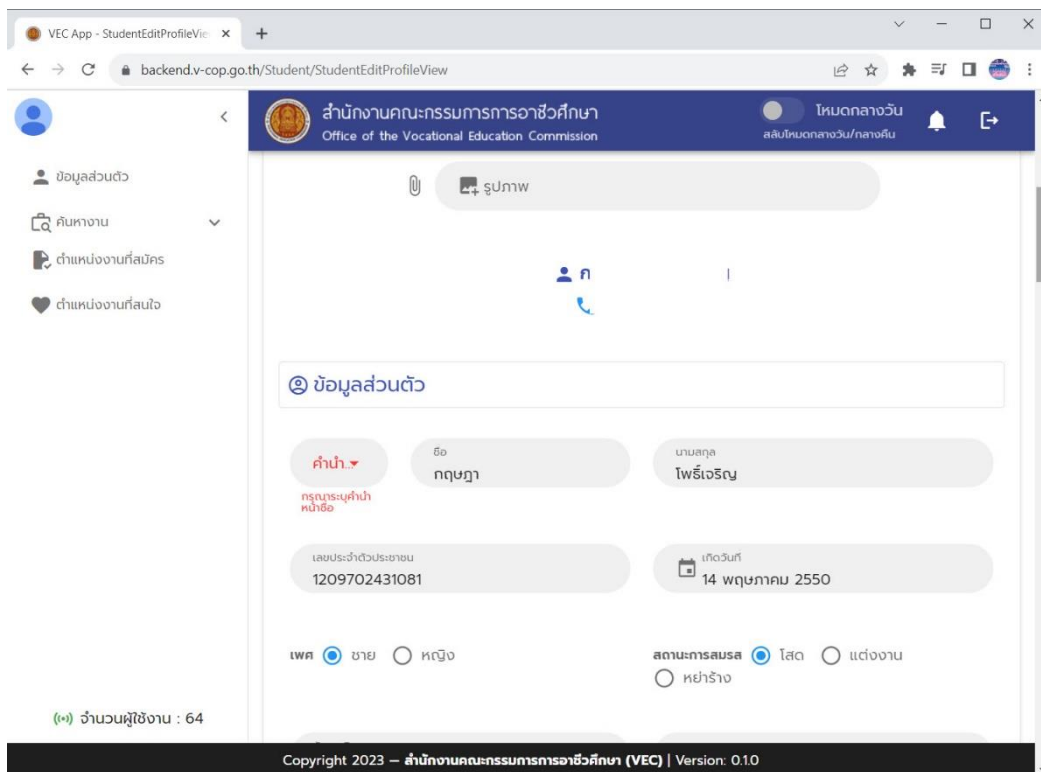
VEC App - StudentEditProfileVie ×
+
backend.v-cop.go.th/Student/StudentEditProfileView

ข้อมูลส่วนตัว
ค้นหางาน
ตำแหน่งงานที่สมัคร
ตำแหน่งงานที่สนใจ

สำนักงานคณะกรรมการการอาชีวศึกษา
Office of the Vocational Education Commission
โหมดกลางวัน
สลับโหมดกลางวัน/กลางคืน

รูปภาพ

ก

ข้อมูลส่วนตัว

คำนำ
กรุณาระบุคำนำหน้าชื่อ
ชื่อ
กฤษฎา
นามสกุล
โพธิ์เจริญ

เลขประจำตัวประชาชน
1209702431081
เกิดวันที่
14 พฤษภาคม 2550

เพศ ชาย หญิง
สถานะการสมรส โสด แต่งงาน หย่าร้าง

จำนวนผู้ใช้งาน : 64

Copyright 2023 — สำนักงานคณะกรรมการการอาชีวศึกษา (VEC) | Version: 0.1.0